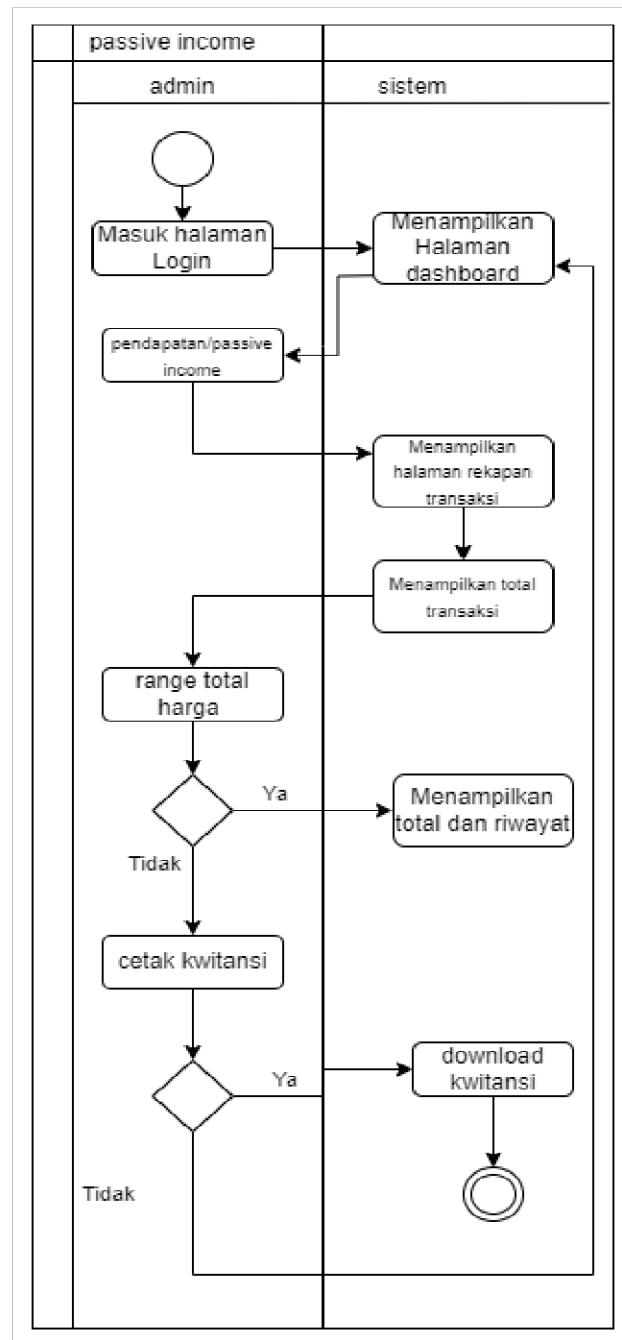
passive income

admin

sistem

Masuk halaman Login

Menampilkan Halaman dashboard

pendapatan/passive income

Menampilkan halaman rekapan transaksi

Menampilkan total transaksi

range total harga

Ya

Menampilkan total dan riwayat

Tidak

cetak kwitansi

Ya

download kwitansi

Tidak